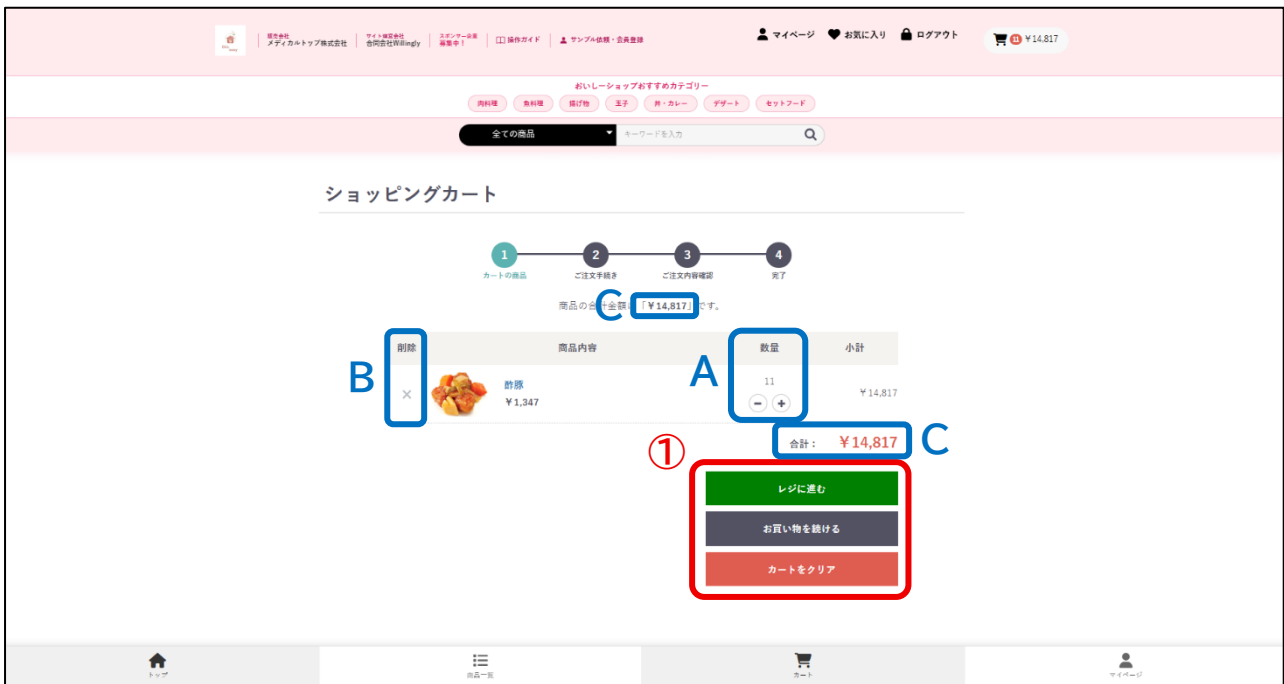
運営会社 メディカルトップ株式会社 | サイト運営会社 合同会社Willingly | スポンサー企業 募集中！ | 操作ガイド | サンプル依頼・会員登録

マイページ　お気に入り　ログアウト　11 ￥14,817

おいしーショップおすすめカテゴリー
肉料理　魚料理　揚げ物　玉子　丼・カレー　デザート　セットフード

全ての商品　キーワードを入力

ショッピングカート

1 カートの商品　2 ご注文手続き　3 ご注文内容確認　4 完了

商品の合計金額は「￥14,817」です。

C

| 削除 | 商品内容 | 数量 | 小計 |
|---|---|---|---|
| × | 酢豚 ￥1,347 | 11 | ￥14,817 |

B　A

合計： ￥14,817　C

①

レジに進む
お買い物を続ける
カートをクリア

トップ　商品一覧　カート　マイページ